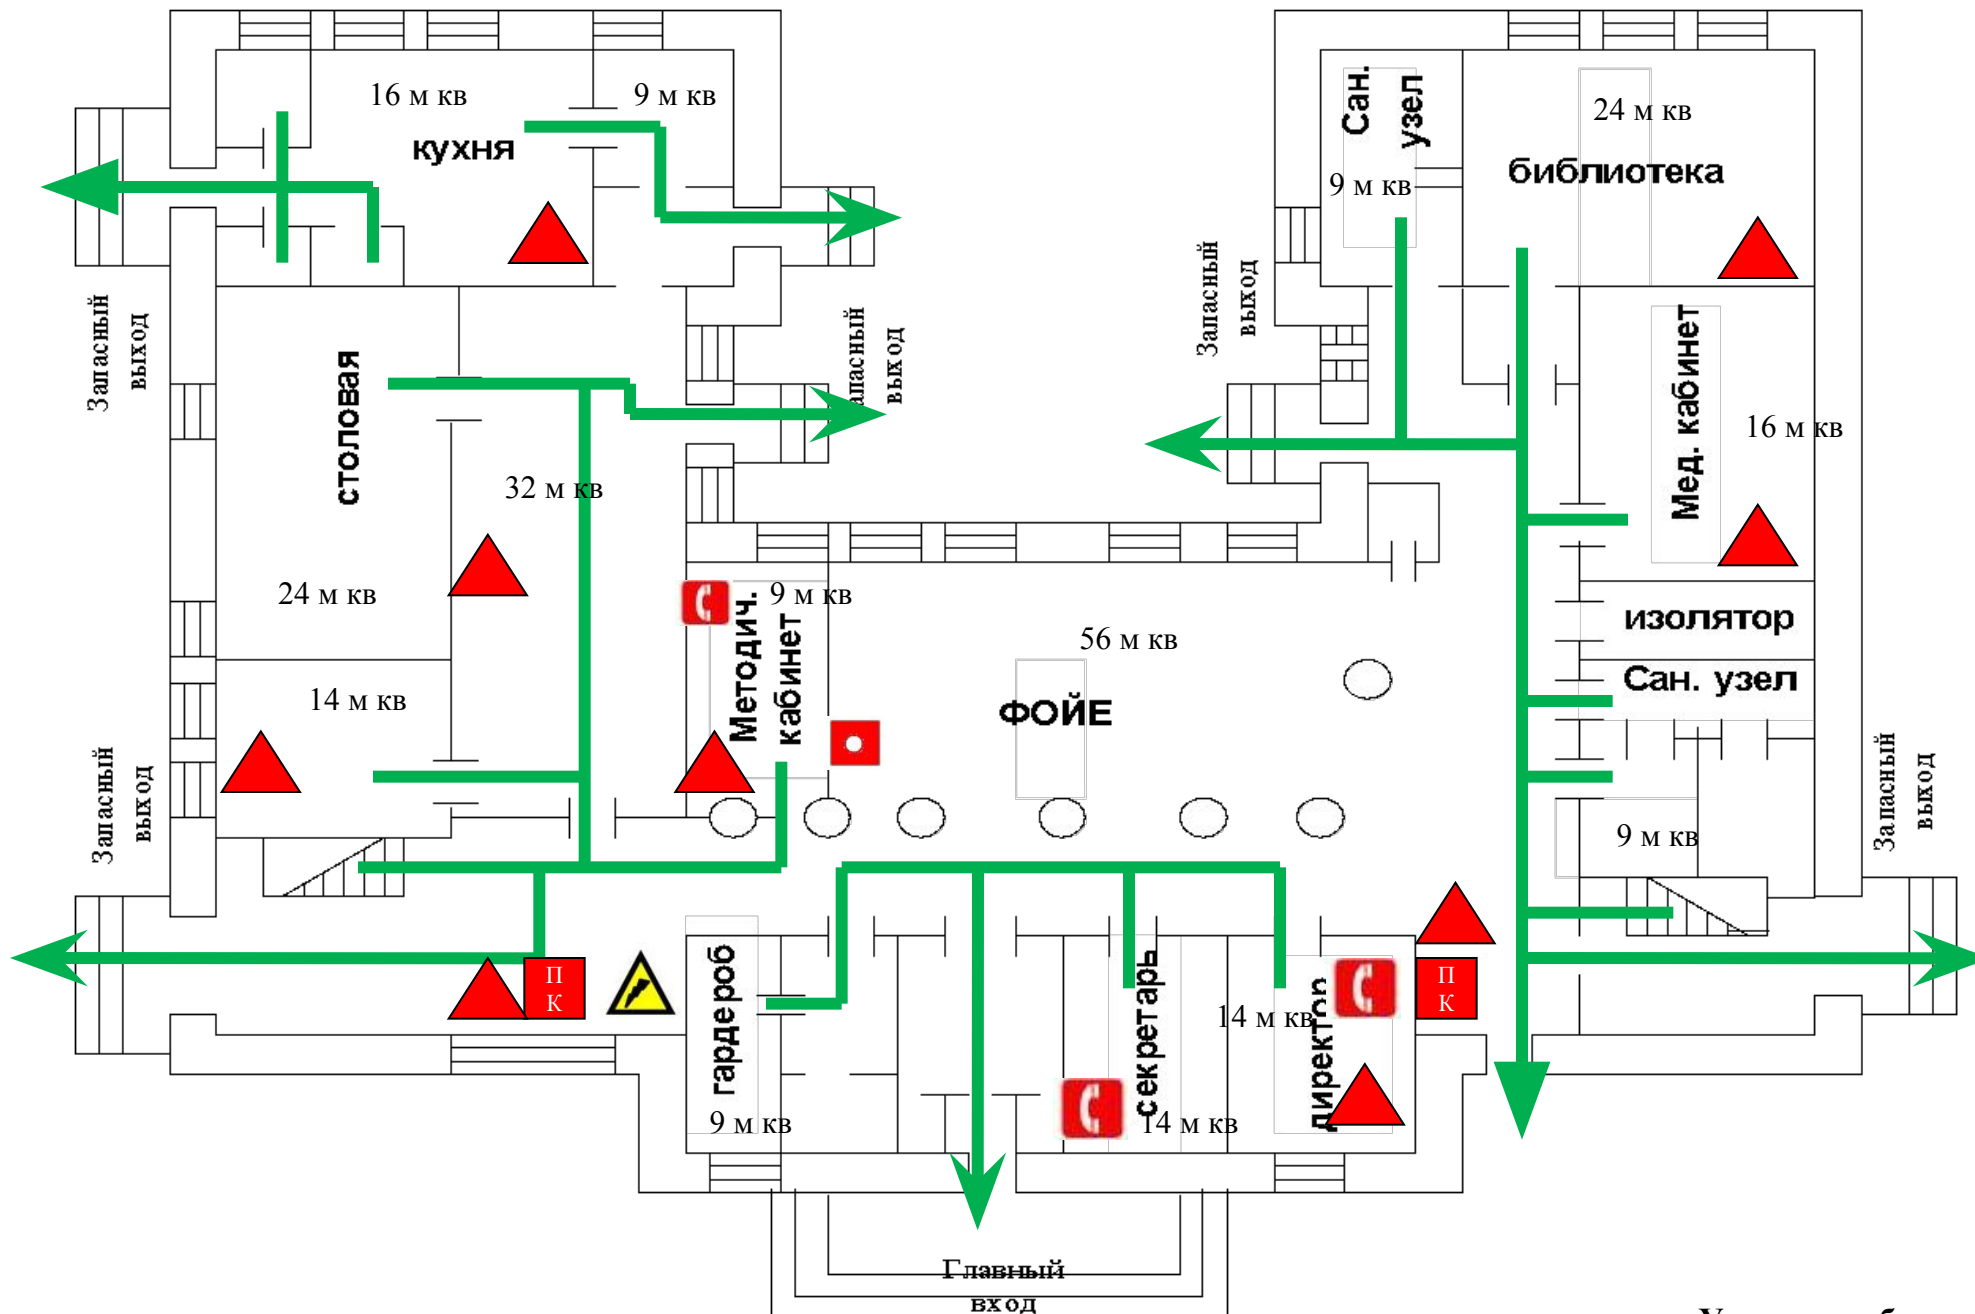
16 м кв

9 м кв

кухня

Запасный выход

Запасный выход

столовая

32 м кв

24 м кв

14 м кв

Запасный выход

Методич. кабинет

9 м кв

56 м кв

ФОЙЕ

Сан. узел

9 м кв

24 м кв

библиотека

Запасный выход

Мед. кабинет

16 м кв

изолятор

Сан. узел

9 м кв

Запасный выход

П К

гардероб

9 м кв

секретарь

14 м кв

директор

14 м кв

П К

Главный вход